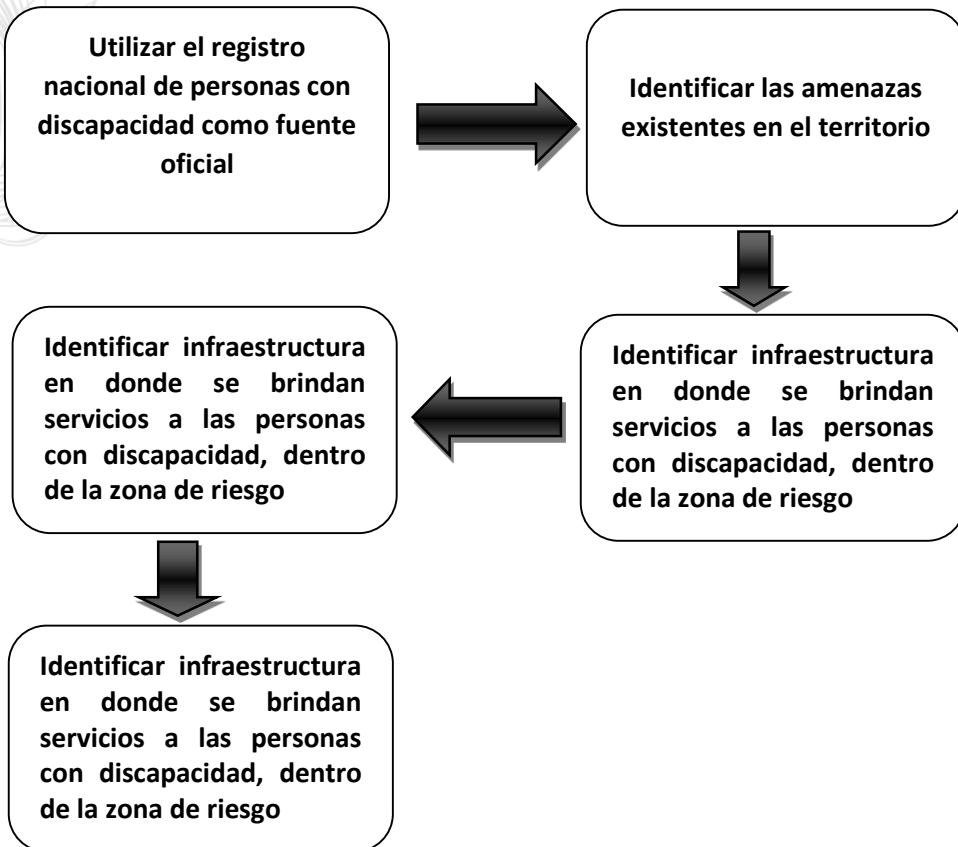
Utilizar el registro nacional de personas con discapacidad como fuente oficial

Identificar las amenazas existentes en el territorio

Identificar infraestructura en donde se brindan servicios a las personas con discapacidad, dentro de la zona de riesgo

Identificar infraestructura en donde se brindan servicios a las personas con discapacidad, dentro de la zona de riesgo

Identificar infraestructura en donde se brindan servicios a las personas con discapacidad, dentro de la zona de riesgo